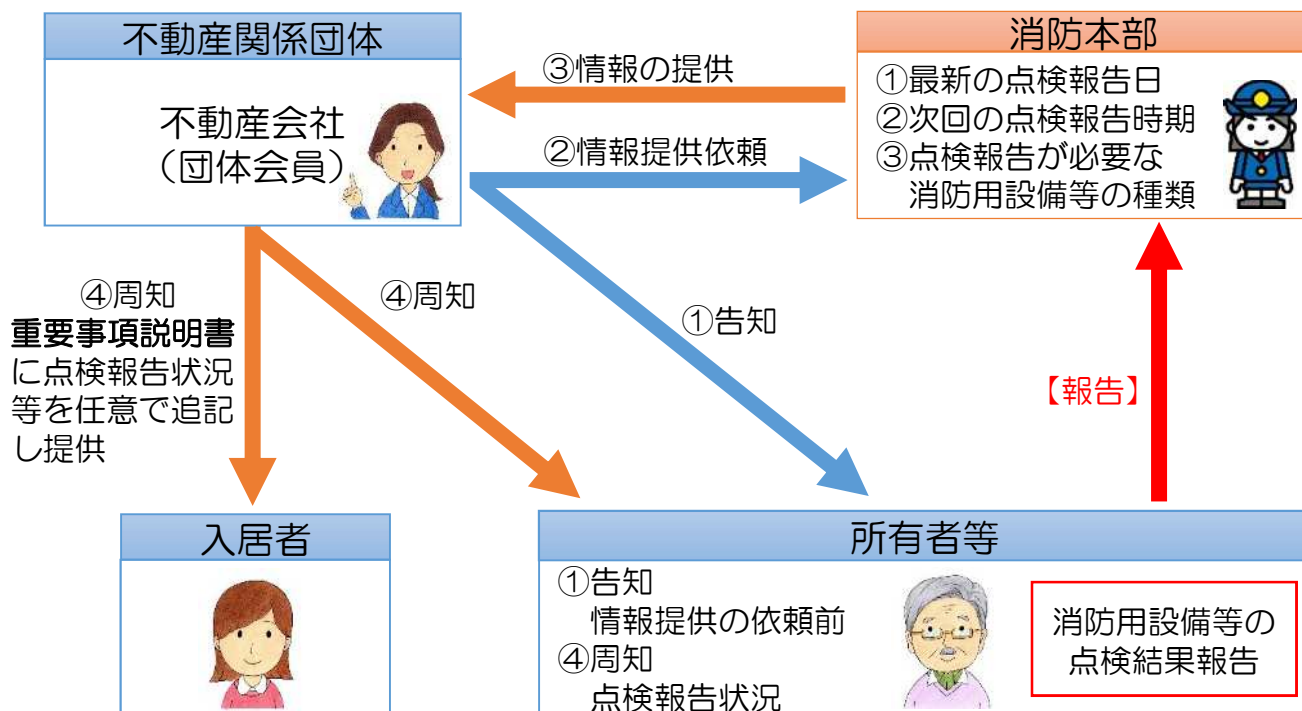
不動産関係団体

不動産会社
（団体会員）

③情報の提供

②情報提供依頼

消防本部

①最新の点検報告日
②次回の点検報告時期
③点検報告が必要な
消防用設備等の種類

④周知
重要事項説明書
に点検報告状況
等を任意で追記
し提供

④周知

①告知

【報告】

入居者

所有者等

①告知
情報提供の依頼前
④周知
点検報告状況

消防用設備等の
点検結果報告